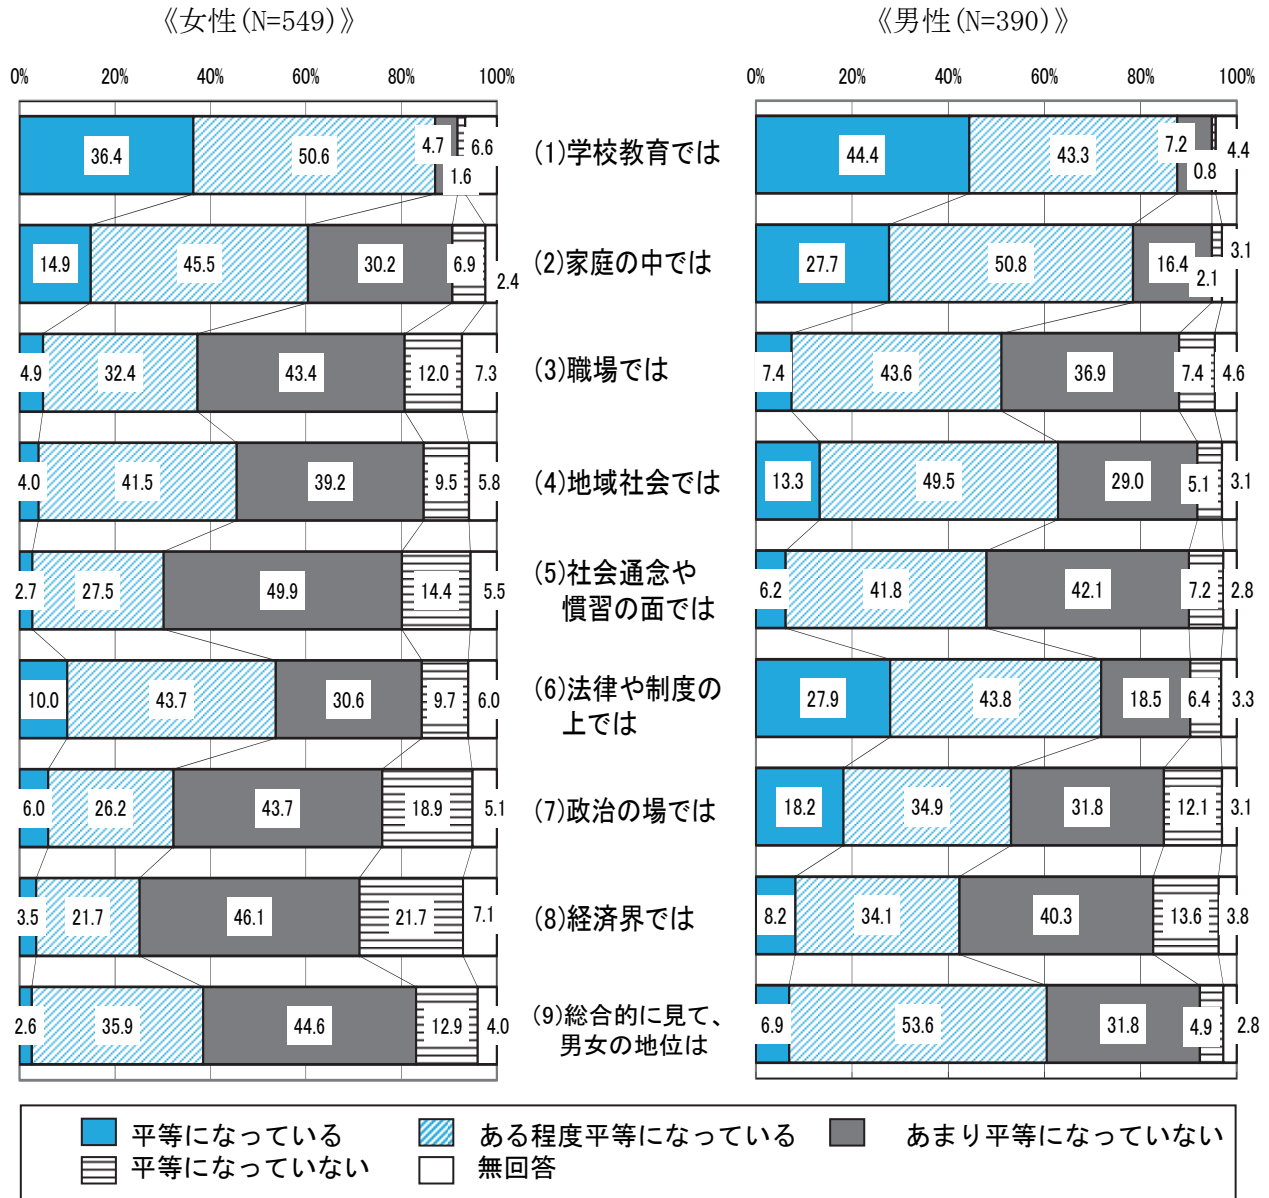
《女性(N=549)》

0% 20% 40% 60% 80% 100%

36.4 50.6 4.7 6.6 1.6
14.9 45.5 30.2 6.9 2.4
4.9 32.4 43.4 12.0 7.3
4.0 41.5 39.2 9.5 5.8
2.7 27.5 49.9 14.4 5.5
10.0 43.7 30.6 9.7 6.0
6.0 26.2 43.7 18.9 5.1
3.5 21.7 46.1 21.7 7.1
2.6 35.9 44.6 12.9 4.0

(1)学校教育では
(2)家庭の中では
(3)職場では
(4)地域社会では
(5)社会通念や慣習の面では
(6)法律や制度の上では
(7)政治の場では
(8)経済界では
(9)総合的に見て、男女の地位は

《男性(N=390)》

0% 20% 40% 60% 80% 100%

44.4 43.3 7.2 0.8 4.4
27.7 50.8 16.4 2.1 3.1
7.4 43.6 36.9 7.4 4.6
13.3 49.5 29.0 5.1 3.1
6.2 41.8 42.1 7.2 2.8
27.9 43.8 18.5 6.4 3.3
18.2 34.9 31.8 12.1 3.1
8.2 34.1 40.3 13.6 3.8
6.9 53.6 31.8 4.9 2.8

平等になっている
ある程度平等になっている
あまり平等になっていない
平等になっていない
無回答